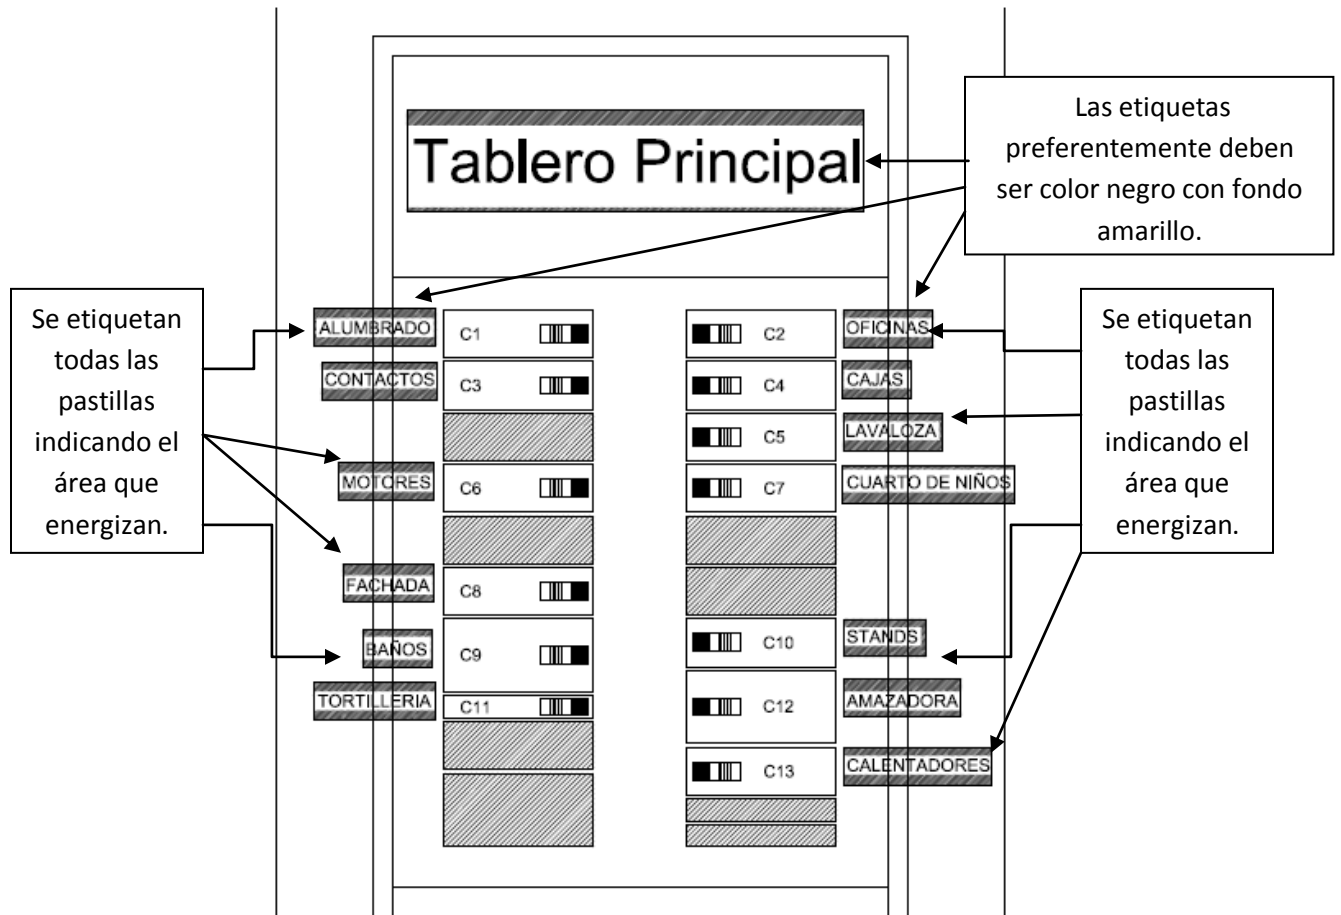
Tablero Principal

Las etiquetas preferentemente deben ser color negro con fondo amarillo.

Se etiquetan todas las pastillas indicando el área que energizan.

ALUMBRADO
C1
C2
OFICINAS
CONTACTOS
C3
C4
CAJAS
C5
LAVALOZA
MOTORES
C6
C7
CUARTO DE NIÑOS
FACHADA
C8
BAÑOS
C9
C10
STANDS
TORTILLERIA
C11
C12
AMAZADORA
C13
CALENTADORES

Se etiquetan todas las pastillas indicando el área que energizan.